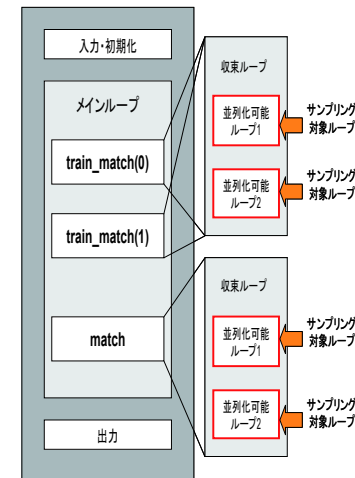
入力・初期化

メインループ

train_match(0)

train_match(1)

match

出力

収束ループ

並列化可能ループ1

サンプリング対象ループ

並列化可能ループ2

サンプリング対象ループ

収束ループ

並列化可能ループ1

サンプリング対象ループ

並列化可能ループ2

サンプリング対象ループ